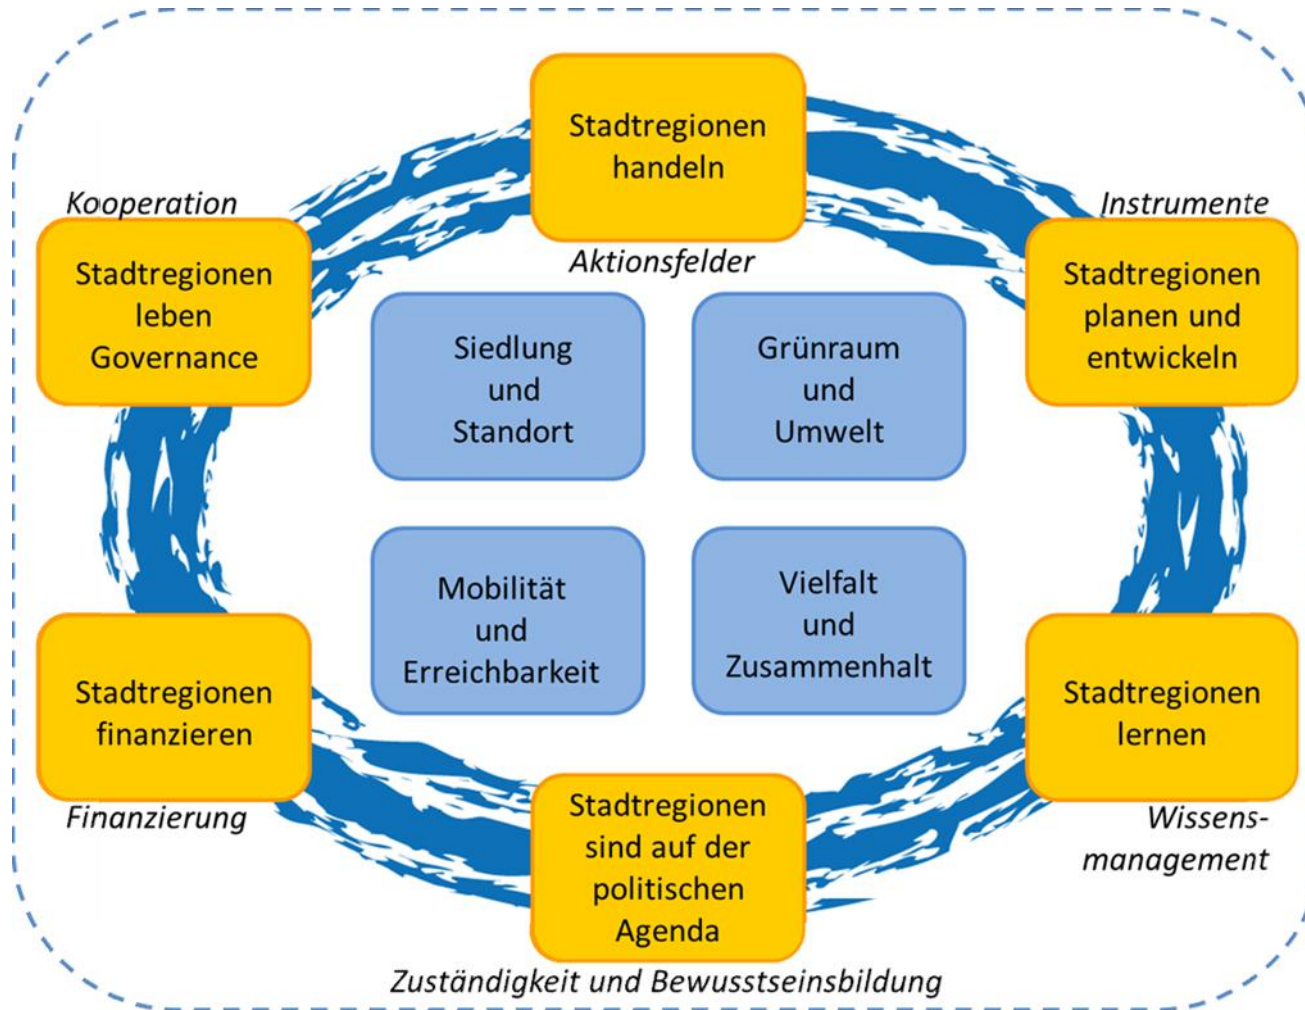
Stadtregionen handeln

Kooperation

Instrumente

Stadtregionen leben Governance

Aktionsfelder

Stadtregionen planen und entwickeln

Siedlung und Standort

Grünraum und Umwelt

Mobilität und Erreichbarkeit

Vielfalt und Zusammenhalt

Stadtregionen finanzieren

Stadtregionen lernen

Finanzierung

Wissens-management

Stadtregionen sind auf der politischen Agenda

Zuständigkeit und Bewusstseinsbildung